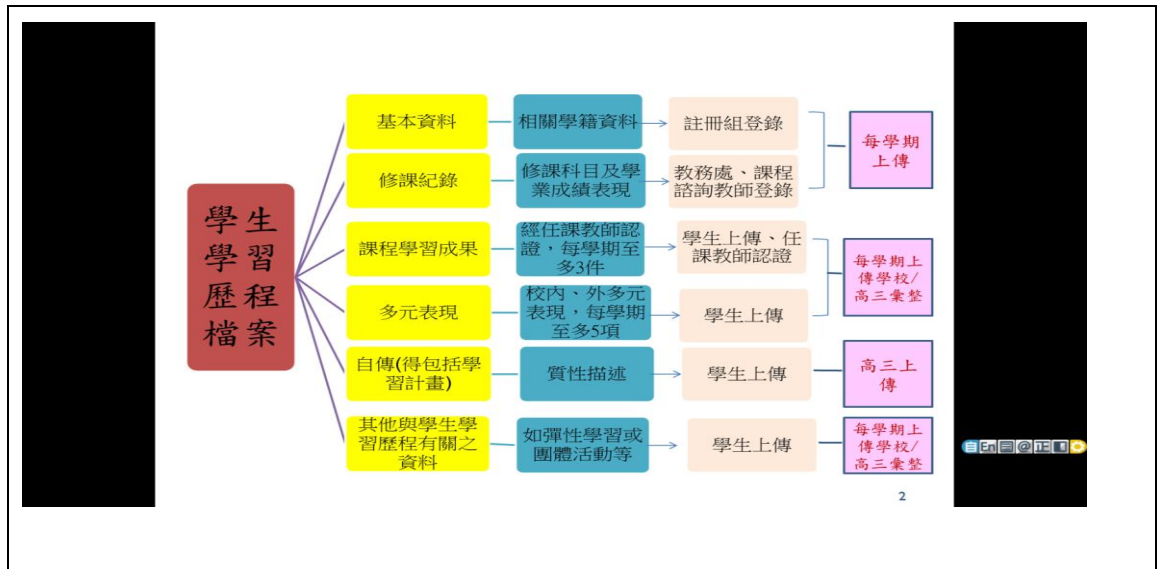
學生學習歷程檔案

基本資料
相關學籍資料
註冊組登錄

修課紀錄
修課科目及學業成績表現
教務處、課程諮詢教師登錄

每學期上傳

課程學習成果
經任課教師認證，每學期至多3件
學生上傳、任課教師認證

多元表現
校內、外多元表現，每學期至多5項
學生上傳

每學期上傳學校/高三彙整

自傳(得包括學習計畫)
質性描述
學生上傳
高三上傳

其他與學生學習歷程有關之資料
如彈性學習或團體活動等
學生上傳
每學期上傳學校/高三彙整

自 En 正

2